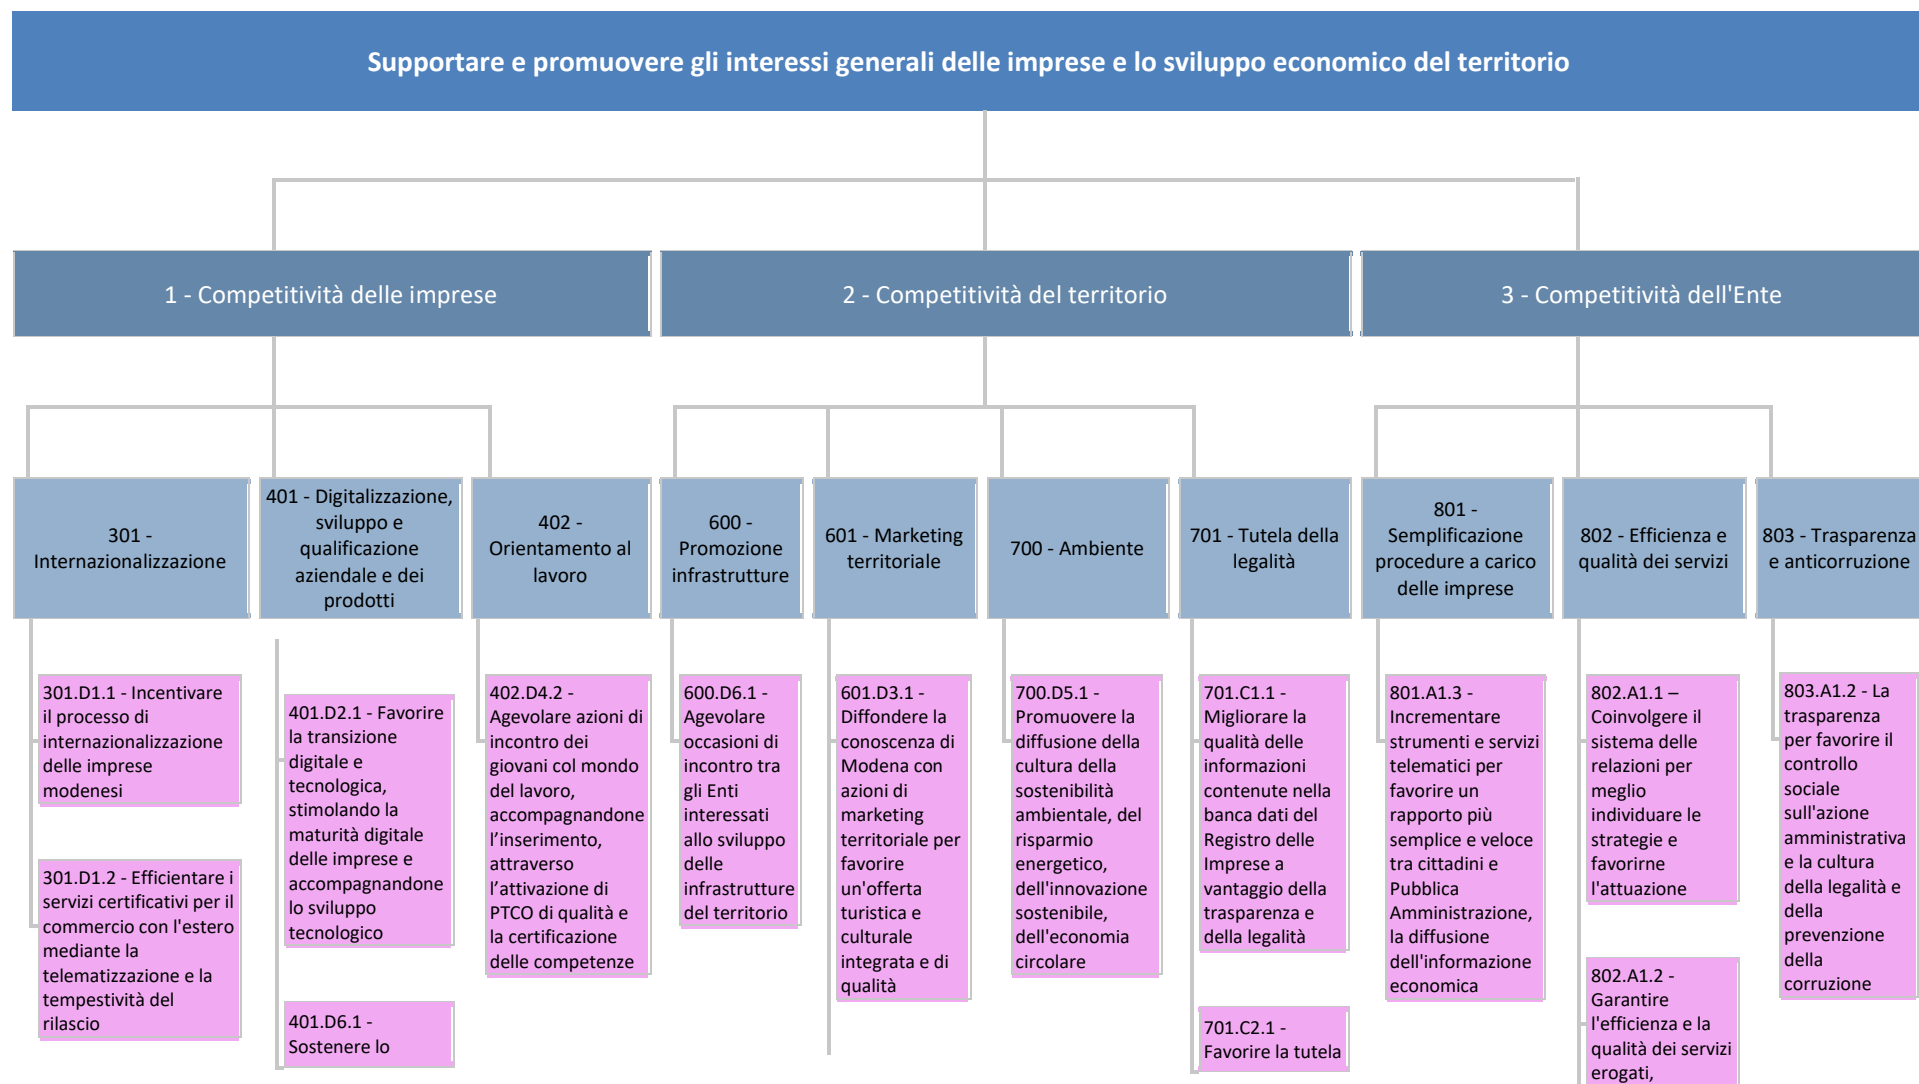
Supportare e promuovere gli interessi generali delle imprese e lo sviluppo economico del territorio

1 - Competitività delle imprese

2 - Competitività del territorio

3 - Competitività dell'Ente

301 - Internazionalizzazione

401 - Digitalizzazione, sviluppo e qualificazione aziendale e dei prodotti

402 - Orientamento al lavoro

600 - Promozione infrastrutture

601 - Marketing territoriale

700 - Ambiente

701 - Tutela della legalità

801 - Semplificazione procedure a carico delle imprese

802 - Efficienza e qualità dei servizi

803 - Trasparenza e anticorruzione

301.D1.1 - Incentivare il processo di internazionalizzazione delle imprese modenesi

301.D1.2 - Efficientare i servizi certificativi per il commercio con l'estero mediante la telematizzazione e la tempestività del rilascio

401.D2.1 - Favorire la transizione digitale e tecnologica, stimolando la maturità digitale delle imprese e accompagnandone lo sviluppo tecnologico

401.D6.1 - Sostenere lo

402.D4.2 - Agevolare azioni di incontro dei giovani col mondo del lavoro, accompagnandone l'inserimento, attraverso l'attivazione di PTCO di qualità e la certificazione delle competenze

600.D6.1 - Agevolare occasioni di incontro tra gli Enti interessati allo sviluppo delle infrastrutture del territorio

601.D3.1 - Diffondere la conoscenza di Modena con azioni di marketing territoriale per favorire un'offerta turistica e culturale integrata e di qualità

700.D5.1 - Promuovere la diffusione della cultura della sostenibilità ambientale, del risparmio energetico, dell'innovazione sostenibile, dell'economia circolare

701.C1.1 - Migliorare la qualità delle informazioni contenute nella banca dati del Registro delle Imprese a vantaggio della trasparenza e della legalità

701.C2.1 - Favorire la tutela

801.A1.3 - Incrementare strumenti e servizi telematici per favorire un rapporto più semplice e veloce tra cittadini e Pubblica Amministrazione, la diffusione dell'informazione economica

802.A1.1 – Coinvolgere il sistema delle relazioni per meglio individuare le strategie e favorirne l'attuazione

802.A1.2 - Garantire l'efficienza e la qualità dei servizi erogati,

803.A1.2 - La trasparenza per favorire il controllo sociale sull'azione amministrativa e la cultura della legalità e della prevenzione della corruzione